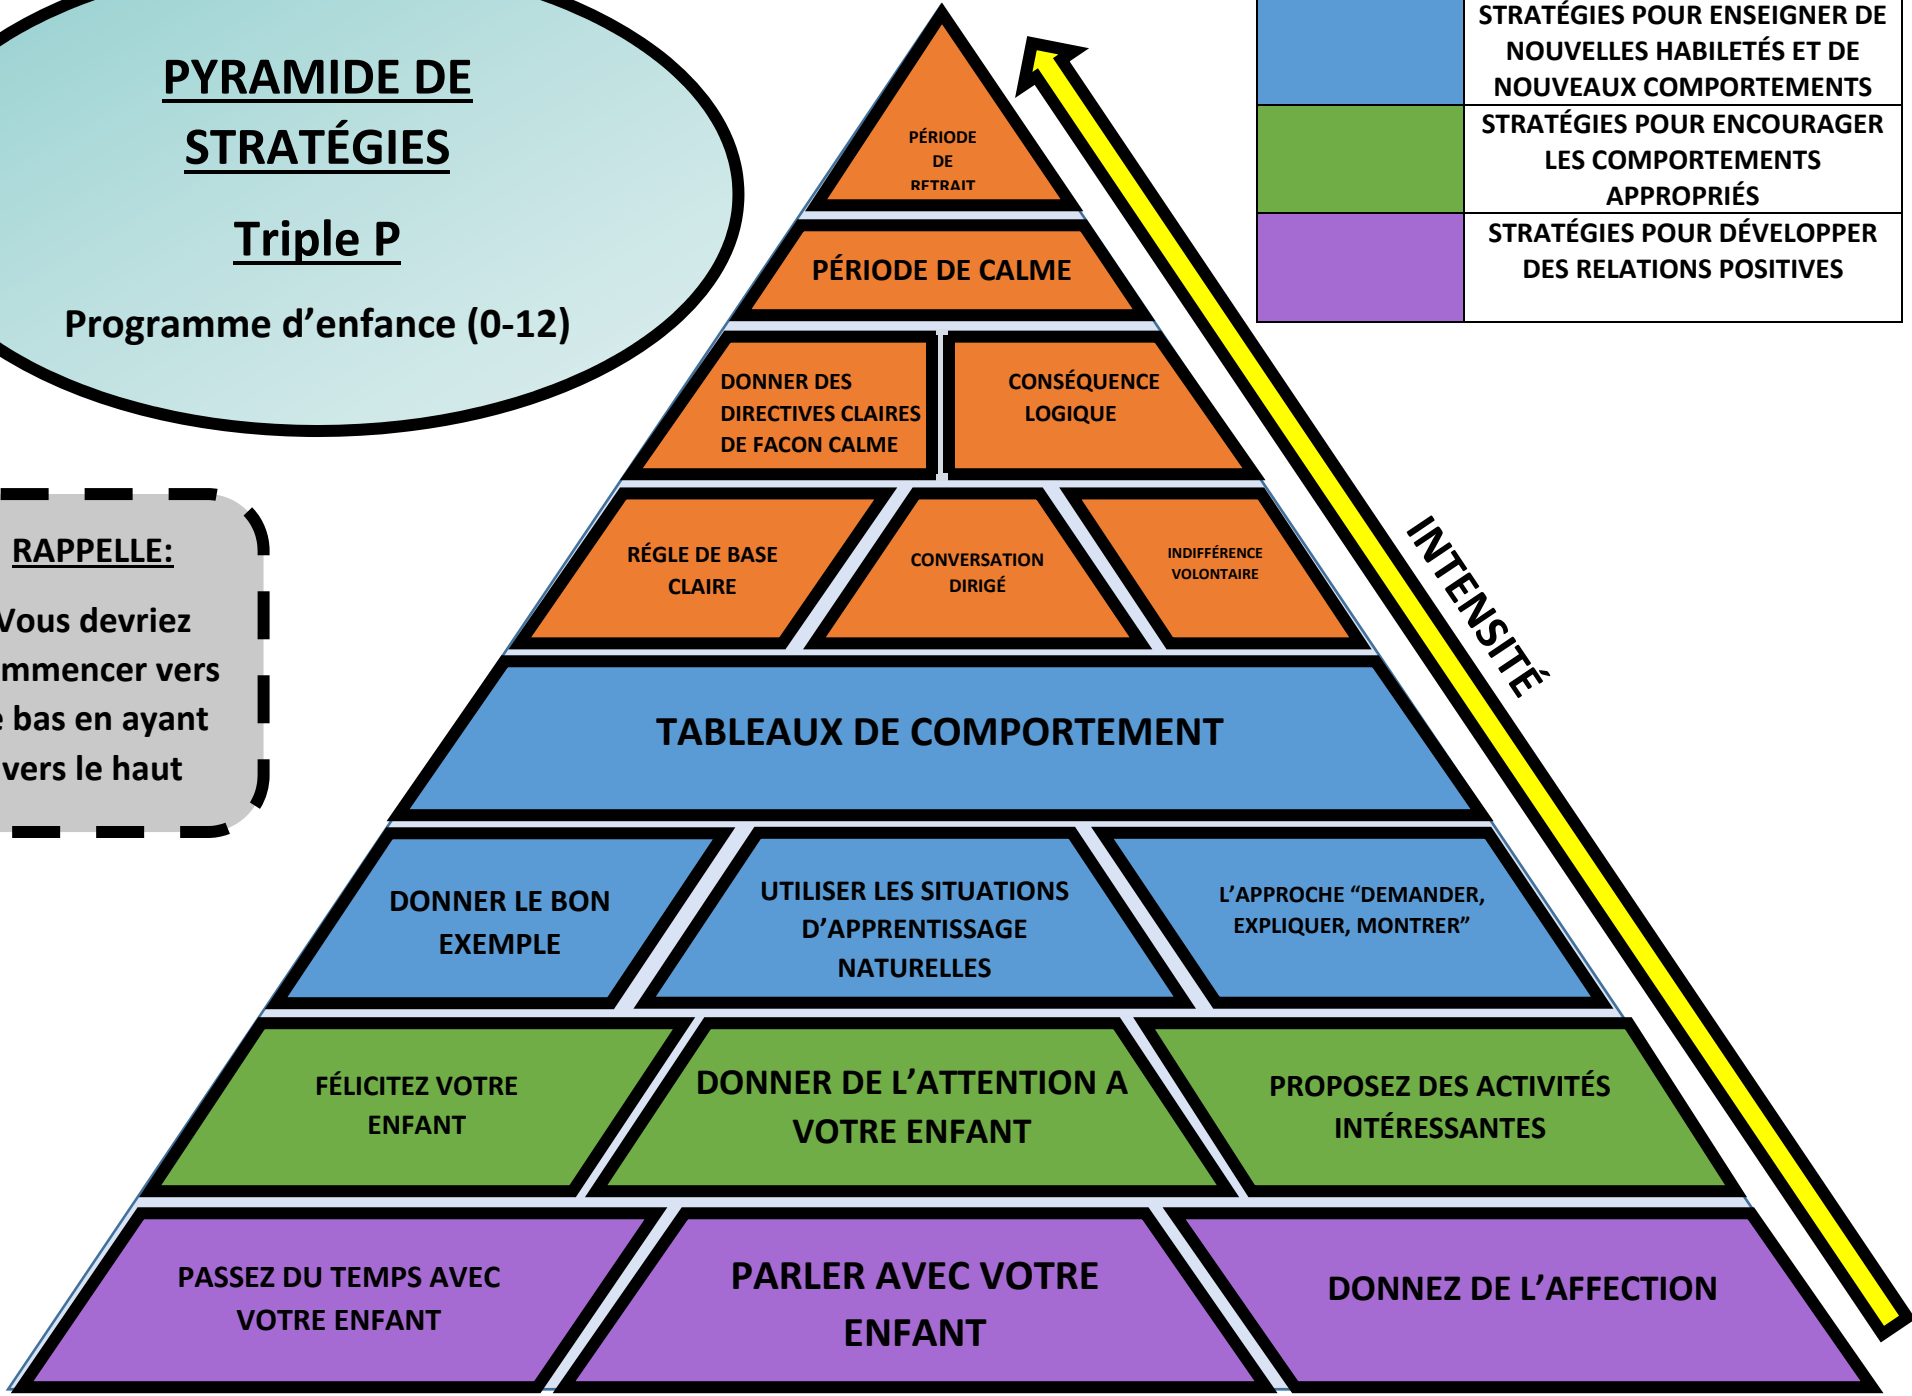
PYRAMIDE DE STRATÉGIES

Triple P

Programme d'enfance (0-12)

RAPPELLE:

Vous devriez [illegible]mmencer vers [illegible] bas en ayant vers le haut

| | STRATÉGIES POUR ENSEIGNER DE NOUVELLES HABILETÉS ET DE NOUVEAUX COMPORTEMENTS |
|---|---|
| | STRATÉGIES POUR ENCOURAGER LES COMPORTEMENTS APPROPRIÉS |
| | STRATÉGIES POUR DÉVELOPPER DES RELATIONS POSITIVES |

INTENSITÉ

PÉRIODE DE RETRAIT

PÉRIODE DE CALME

DONNER DES DIRECTIVES CLAIRES DE FACON CALME

CONSÉQUENCE LOGIQUE

RÉGLE DE BASE CLAIRE

CONVERSATION DIRIGÉ

INDIFFÉRENCE VOLONTAIRE

TABLEAUX DE COMPORTEMENT

DONNER LE BON EXEMPLE

UTILISER LES SITUATIONS D'APPRENTISSAGE NATURELLES

L'APPROCHE "DEMANDER, EXPLIQUER, MONTRER"

FÉLICITEZ VOTRE ENFANT

DONNER DE L'ATTENTION A VOTRE ENFANT

PROPOSEZ DES ACTIVITÉS INTÉRESSANTES

PASSEZ DU TEMPS AVEC VOTRE ENFANT

PARLER AVEC VOTRE ENFANT

DONNEZ DE L'AFFECTION